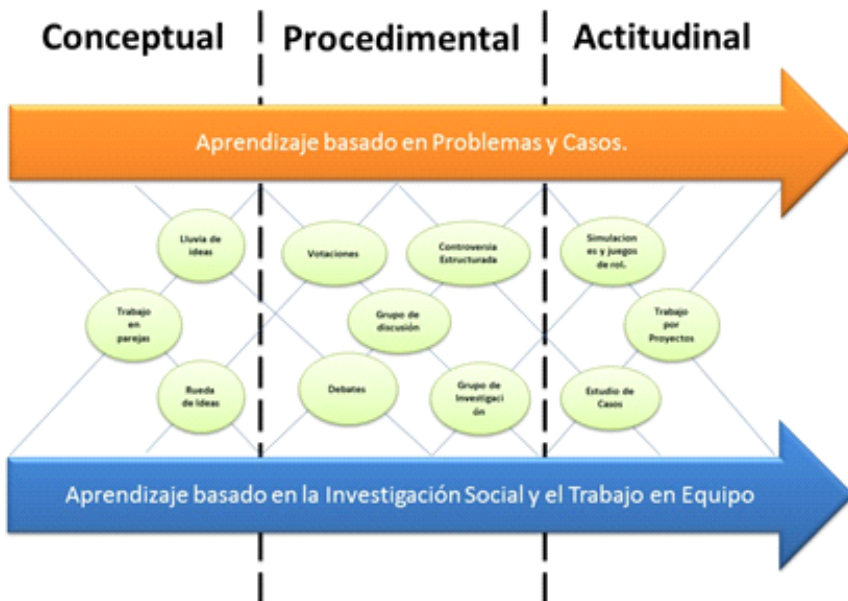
Conceptual

Procedimental

Actitudinal

Aprendizaje basado en Problemas y Casos.

Lluvia de ideas

Trabajo en parejas

Rueda de ideas

Votaciones

Controversia Estructurada

Grupo de discusión

Debates

Grupo de Investigación

Simulaciones y juegos de rol.

Trabajo por Proyectos

Estudio de Casos

Aprendizaje basado en la Investigación Social y el Trabajo en Equipo